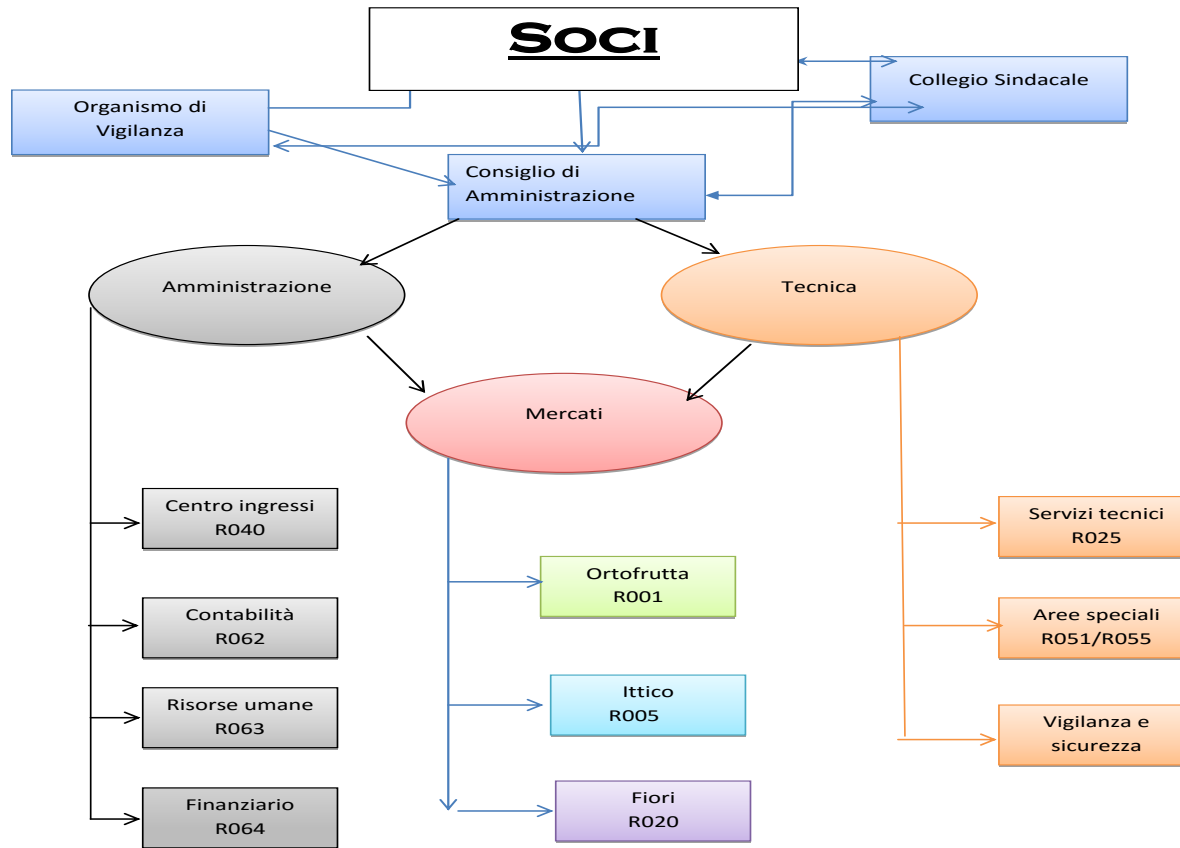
Soci

Organismo di Vigilanza

Collegio Sindacale

Consiglio di Amministrazione

Amministrazione

Tecnica

Mercati

Centro ingressi R040

Contabilità R062

Risorse umane R063

Finanziario R064

Ortofrutta R001

Ittico R005

Fiori R020

Servizi tecnici R025

Aree speciali R051/R055

Vigilanza e sicurezza